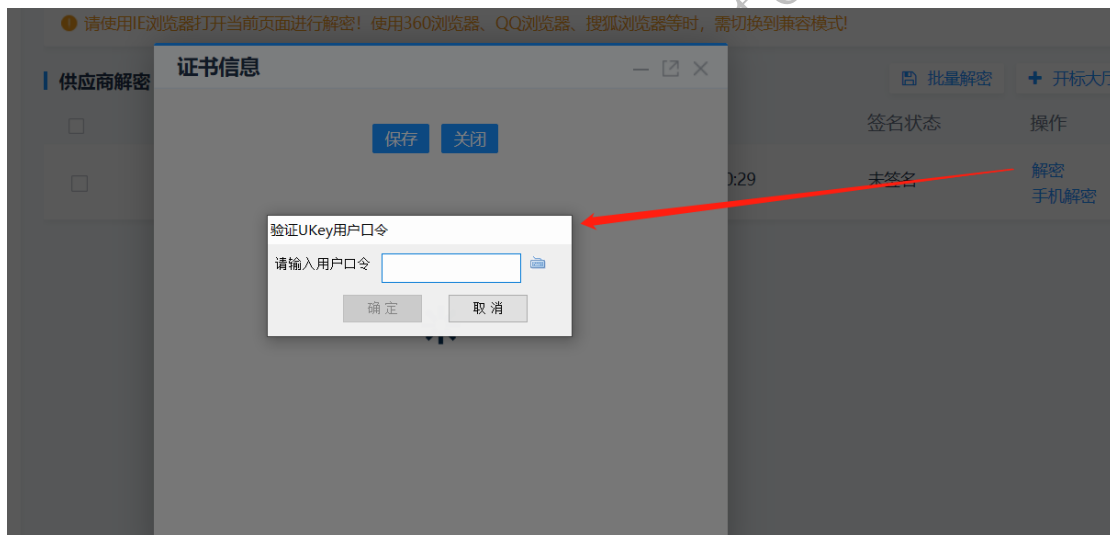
请使用IE浏览器打开当前页面进行解密！使用360浏览器、QQ浏览器、搜狐浏览器等时，需切换到兼容模式！

供应商解密

证书信息

保存 关闭

批量解密 开标大厅

签名状态 操作

0:29 未签名 解密 手机解密

验证UKey用户口令

请输入用户口令

确 定 取 消